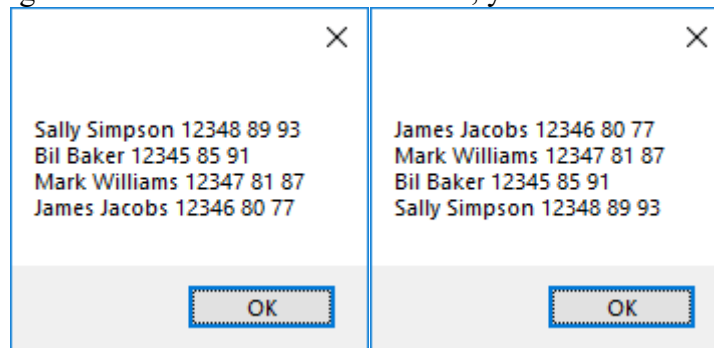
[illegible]

×

Sally Simpson 12348 89 93
Bil Baker 12345 85 91
Mark Williams 12347 81 87
James Jacobs 12346 80 77

OK

×

James Jacobs 12346 80 77
Mark Williams 12347 81 87
Bil Baker 12345 85 91
Sally Simpson 12348 89 93

OK